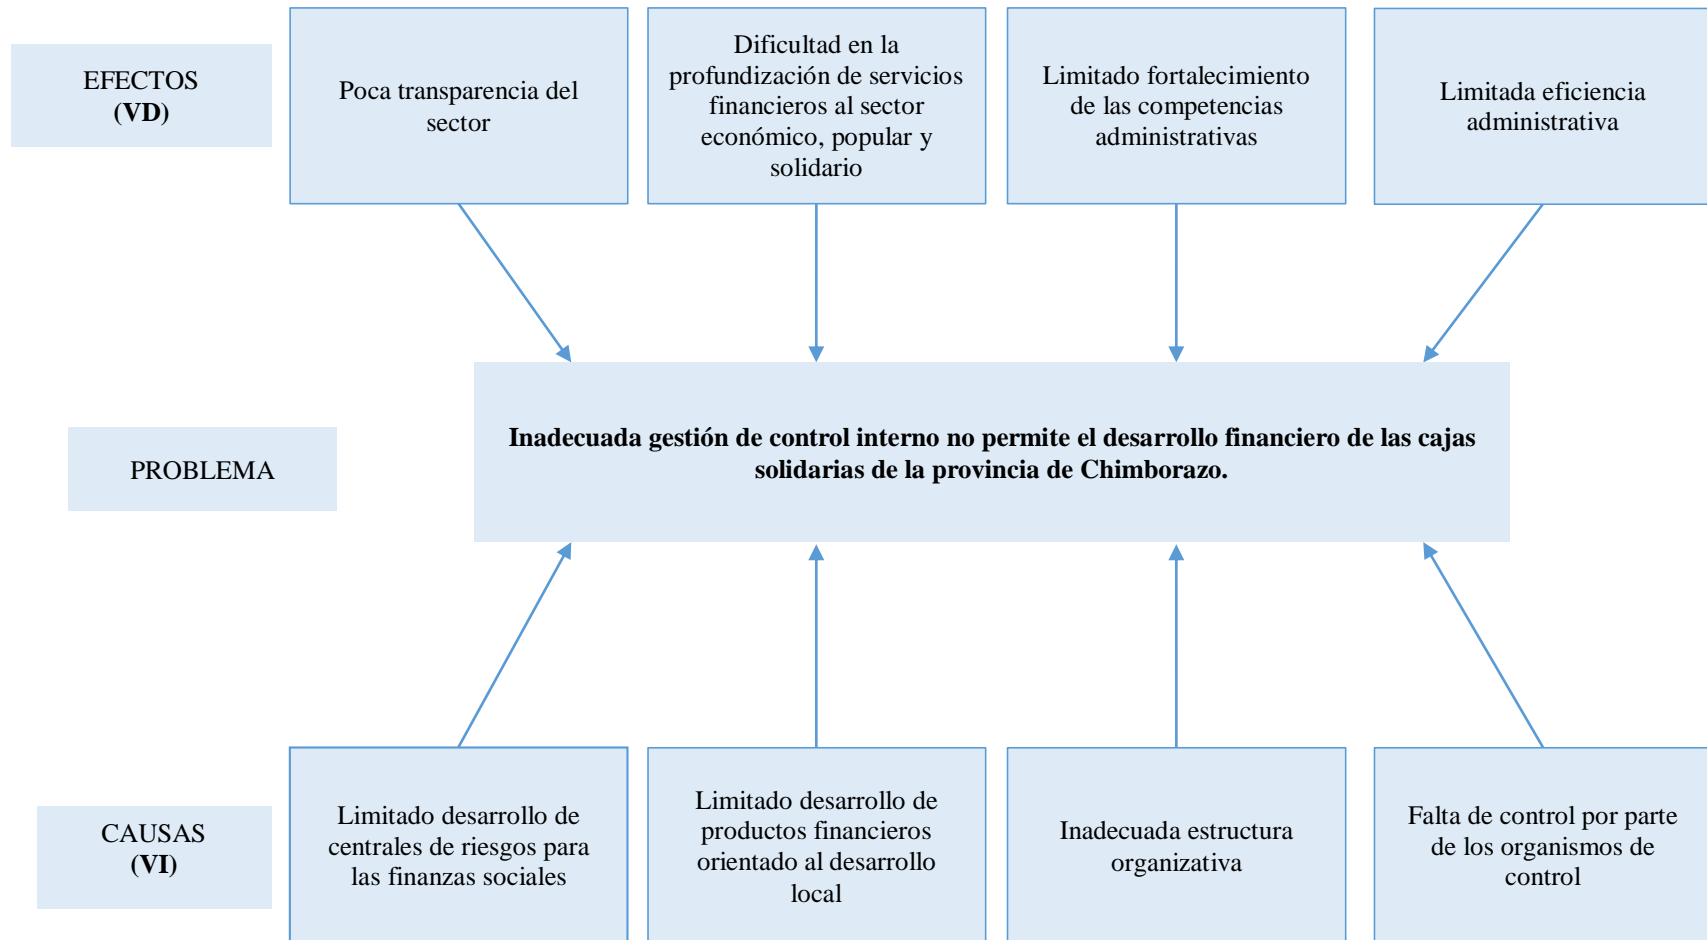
EFECTOS
(VD)

Poca transparencia del sector

Dificultad en la profundización de servicios financieros al sector económico, popular y solidario

Limitado fortalecimiento de las competencias administrativas

Limitada eficiencia administrativa

PROBLEMA

**Inadecuada gestión de control interno no permite el desarrollo financiero de las cajas solidarias de la provincia de Chimborazo.**

CAUSAS
(VI)

Limitado desarrollo de centrales de riesgos para las finanzas sociales

Limitado desarrollo de productos financieros orientado al desarrollo local

Inadecuada estructura organizativa

Falta de control por parte de los organismos de control